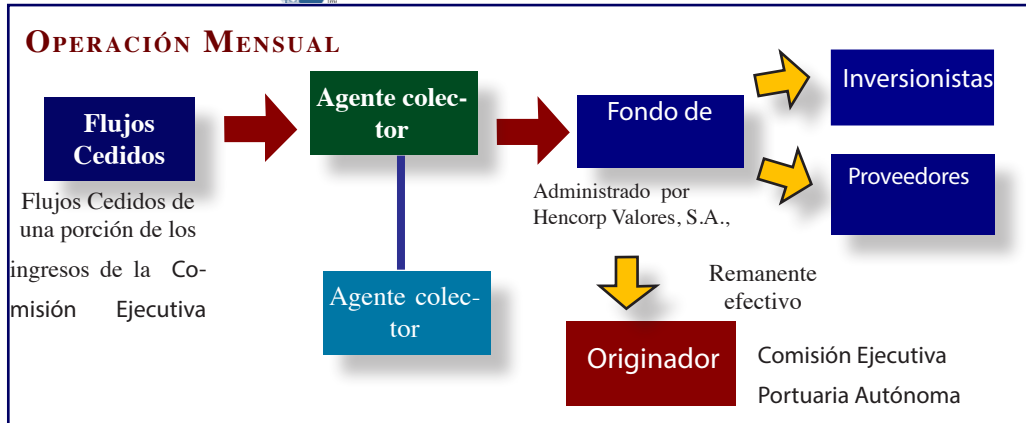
OPERACIÓN MENSUAL

Flujos Cedidos

Flujos Cedidos de una porción de los ingresos de la Comisión Ejecutiva

Agente colector

Agente colector

Fondo de

Administrado por Hencorp Valores, S.A.,

Inversionistas

Proveedores

Remanente efectivo

Originador

Comisión Ejecutiva Portuaria Autónoma